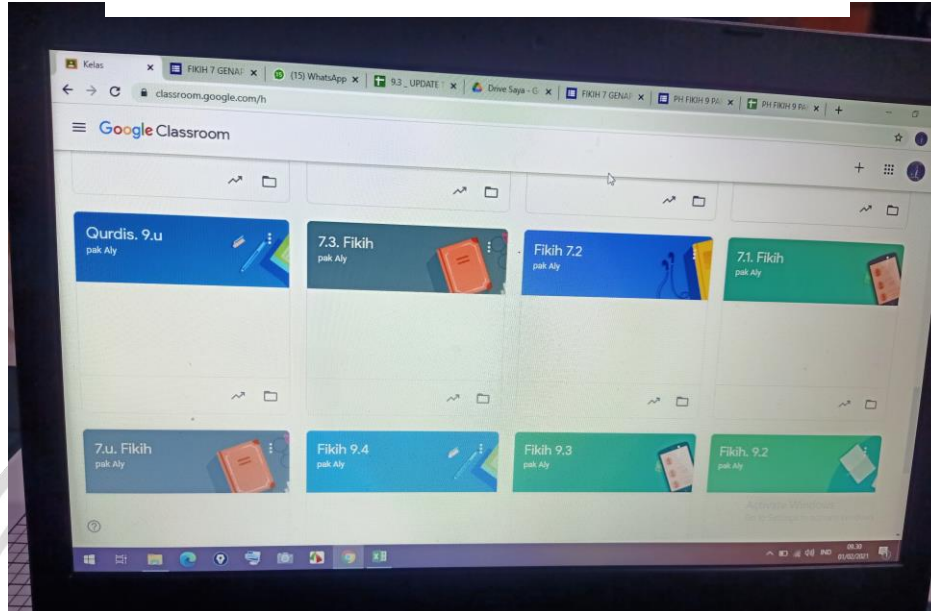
Kelas
FIKIH 7 GENAP
(15) WhatsApp
9.3_UPDATE
Drive Saya - G
FIKIH 7 GENAP
PH FIKIH 9 PA
PH FIKIH 9 PA

classroom.google.com/h

Google Classroom

Qurdis. 9.u
pak Aly

7.3. Fikih
pak Aly

Fikih 7.2
pak Aly

7.1. Fikih
pak Aly

7.u. Fikih
pak Aly

Fikih 9.4
pak Aly

Fikih 9.3
pak Aly

Fikih. 9.2
pak Aly

Activate Windows
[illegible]

IND
09.30
01/02/2021